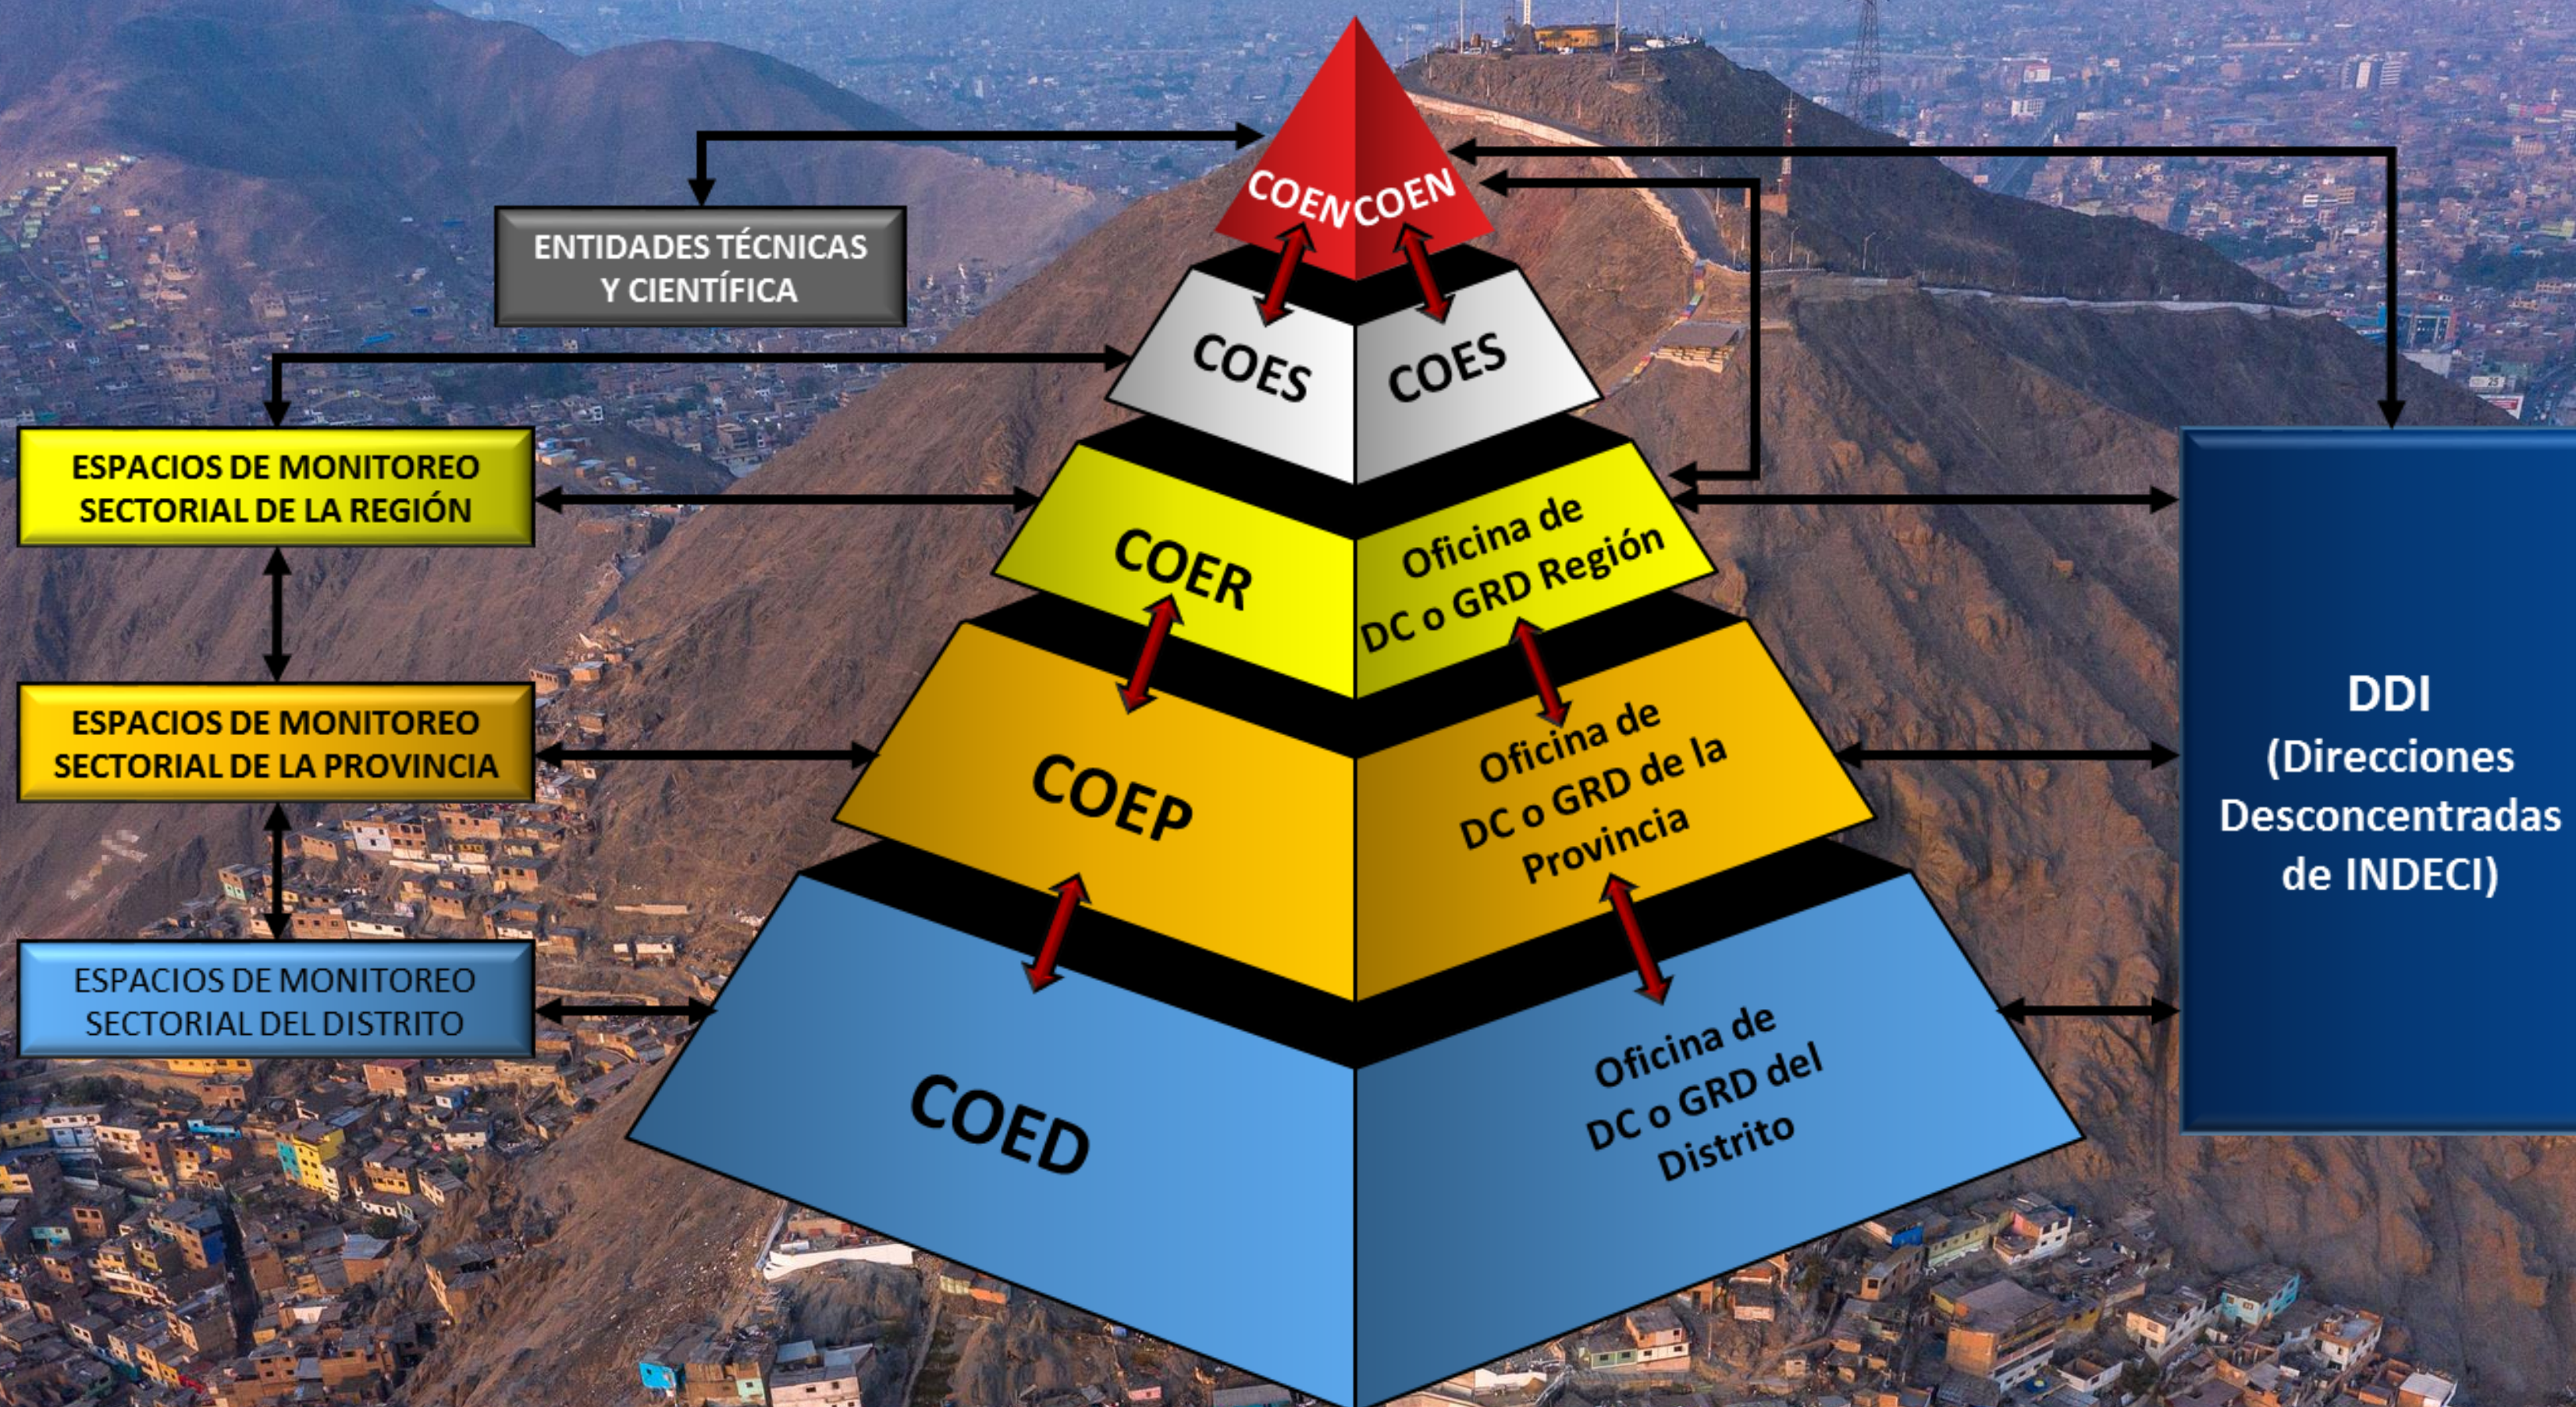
COEN COEN

ENTIDADES TÉCNICAS Y CIENTÍFICA

COES COES

ESPACIOS DE MONITOREO SECTORIAL DE LA REGIÓN

COER

Oficina de DC o GRD Región

ESPACIOS DE MONITOREO SECTORIAL DE LA PROVINCIA

COEP

Oficina de DC o GRD de la Provincia

ESPACIOS DE MONITOREO SECTORIAL DEL DISTRITO

COED

Oficina de DC o GRD del Distrito

DDI (Direcciones Desconcentradas de INDECI)